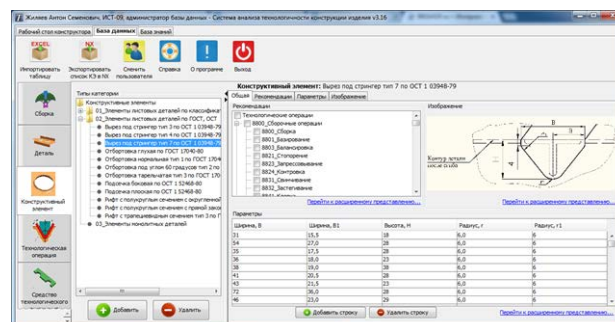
Жиляев Антон Семенович, ИСТ-09, администратор базы данных - Система анализа технологичности конструкции изделия v3.16

Рабочий стол конструктора | База данных | База знаний

EXCEL Импортировать таблицу | NX Экспортировать список КЭ в NX | Сменить пользователя | Справка | О программе | Выход

Сборка

Деталь

Конструктивный элемент

Технологическая операция

Средство технологического

Типы категории
Конструктивные элементы
01_Элементы листовых деталей по классификат
02_Элементы листовых деталей по ГОСТ, ОСТ
Вырез под стрингер тип 3 по ОСТ 1 03948-79
Вырез под стрингер тип 4 по ОСТ 1 03948-79
Вырез под стрингер тип 7 по ОСТ 1 03948-79
Отбортовка глухая по ГОСТ 17040-80
Отбортовка нормальная тип 1 по ГОСТ 1704
Отбортовка под углом 60 градусов тип 2 по
Отбортовка тарельчатая тип 3 по ГОСТ 170
Подсечка боковая по ОСТ 1 52468-80
Подсечка концевая по ОСТ 1 52468-80
Рифт с полукруглым сечением с округленной
Рифт с полукруглым сечением с прямой закон
Рифт с трапециевидным сечением тип 3 по Г
03_Элементы монолитных деталей

Добавить | Удалить

Конструктивный элемент: Вырез под стрингер тип 7 по ОСТ 1 03948-79

Общая | Рекомендации | Параметры | Изображения

Рекомендации
Технологические операции
8800_Сборочные операции
8800_Сборка
8801_Базирование
8803_Балансировка
8821_Стопорение
8823_Запрессовывание
8824_Контровка
8831_Свинчивание
8832_Застегивание
8841_Клепка

Перейти к расширенному представлению...

Изображение

Контур детали снизу в сбо

Перейти к расширенному представлению...

Параметры

| Ширина, B | Ширина, B1 | Высота, H | Радиус, r | Радиус, r1 |
|---|---|---|---|---|
| 31 | 15,5 | 18 | 6,0 | 6 |
| 54 | 27,0 | 28 | 6,0 | 6 |
| 35 | 17,5 | 28 | 6,0 | 6 |
| 36 | 18,0 | 23 | 6,0 | 6 |
| 38 | 19,0 | 28 | 6,0 | 6 |
| 41 | 20,5 | 28 | 6,0 | 6 |
| 43 | 21,5 | 23 | 6,0 | 6 |
| 72 | 36,0 | 28 | 6,0 | 6 |
| 46 | 23,0 | 29 | 6,0 | 6 |

Добавить строку | Удалить строку

Перейти к расширенному представлению...